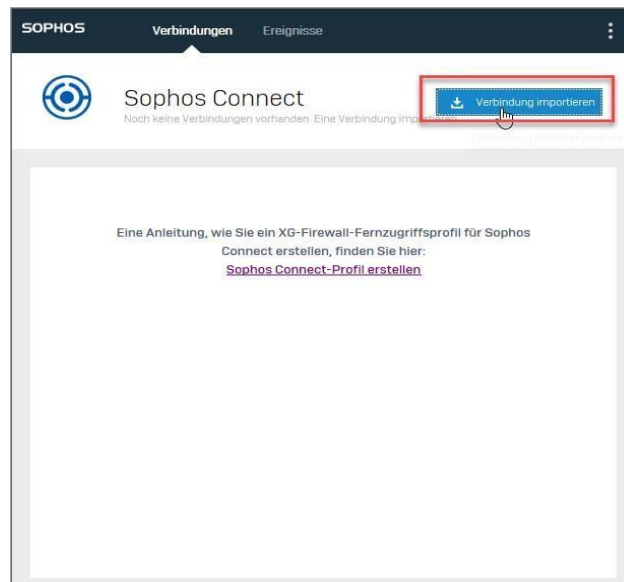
SOPHOS Verbindungen Ereignisse

Sophos Connect
Noch keine Verbindungen vorhanden. Eine Verbindung imp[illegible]

Verbindung importieren

Eine Anleitung, wie Sie ein XG-Firewall-Fernzugriffsprofil für Sophos Connect erstellen, finden Sie hier:
Sophos Connect-Profil erstellen